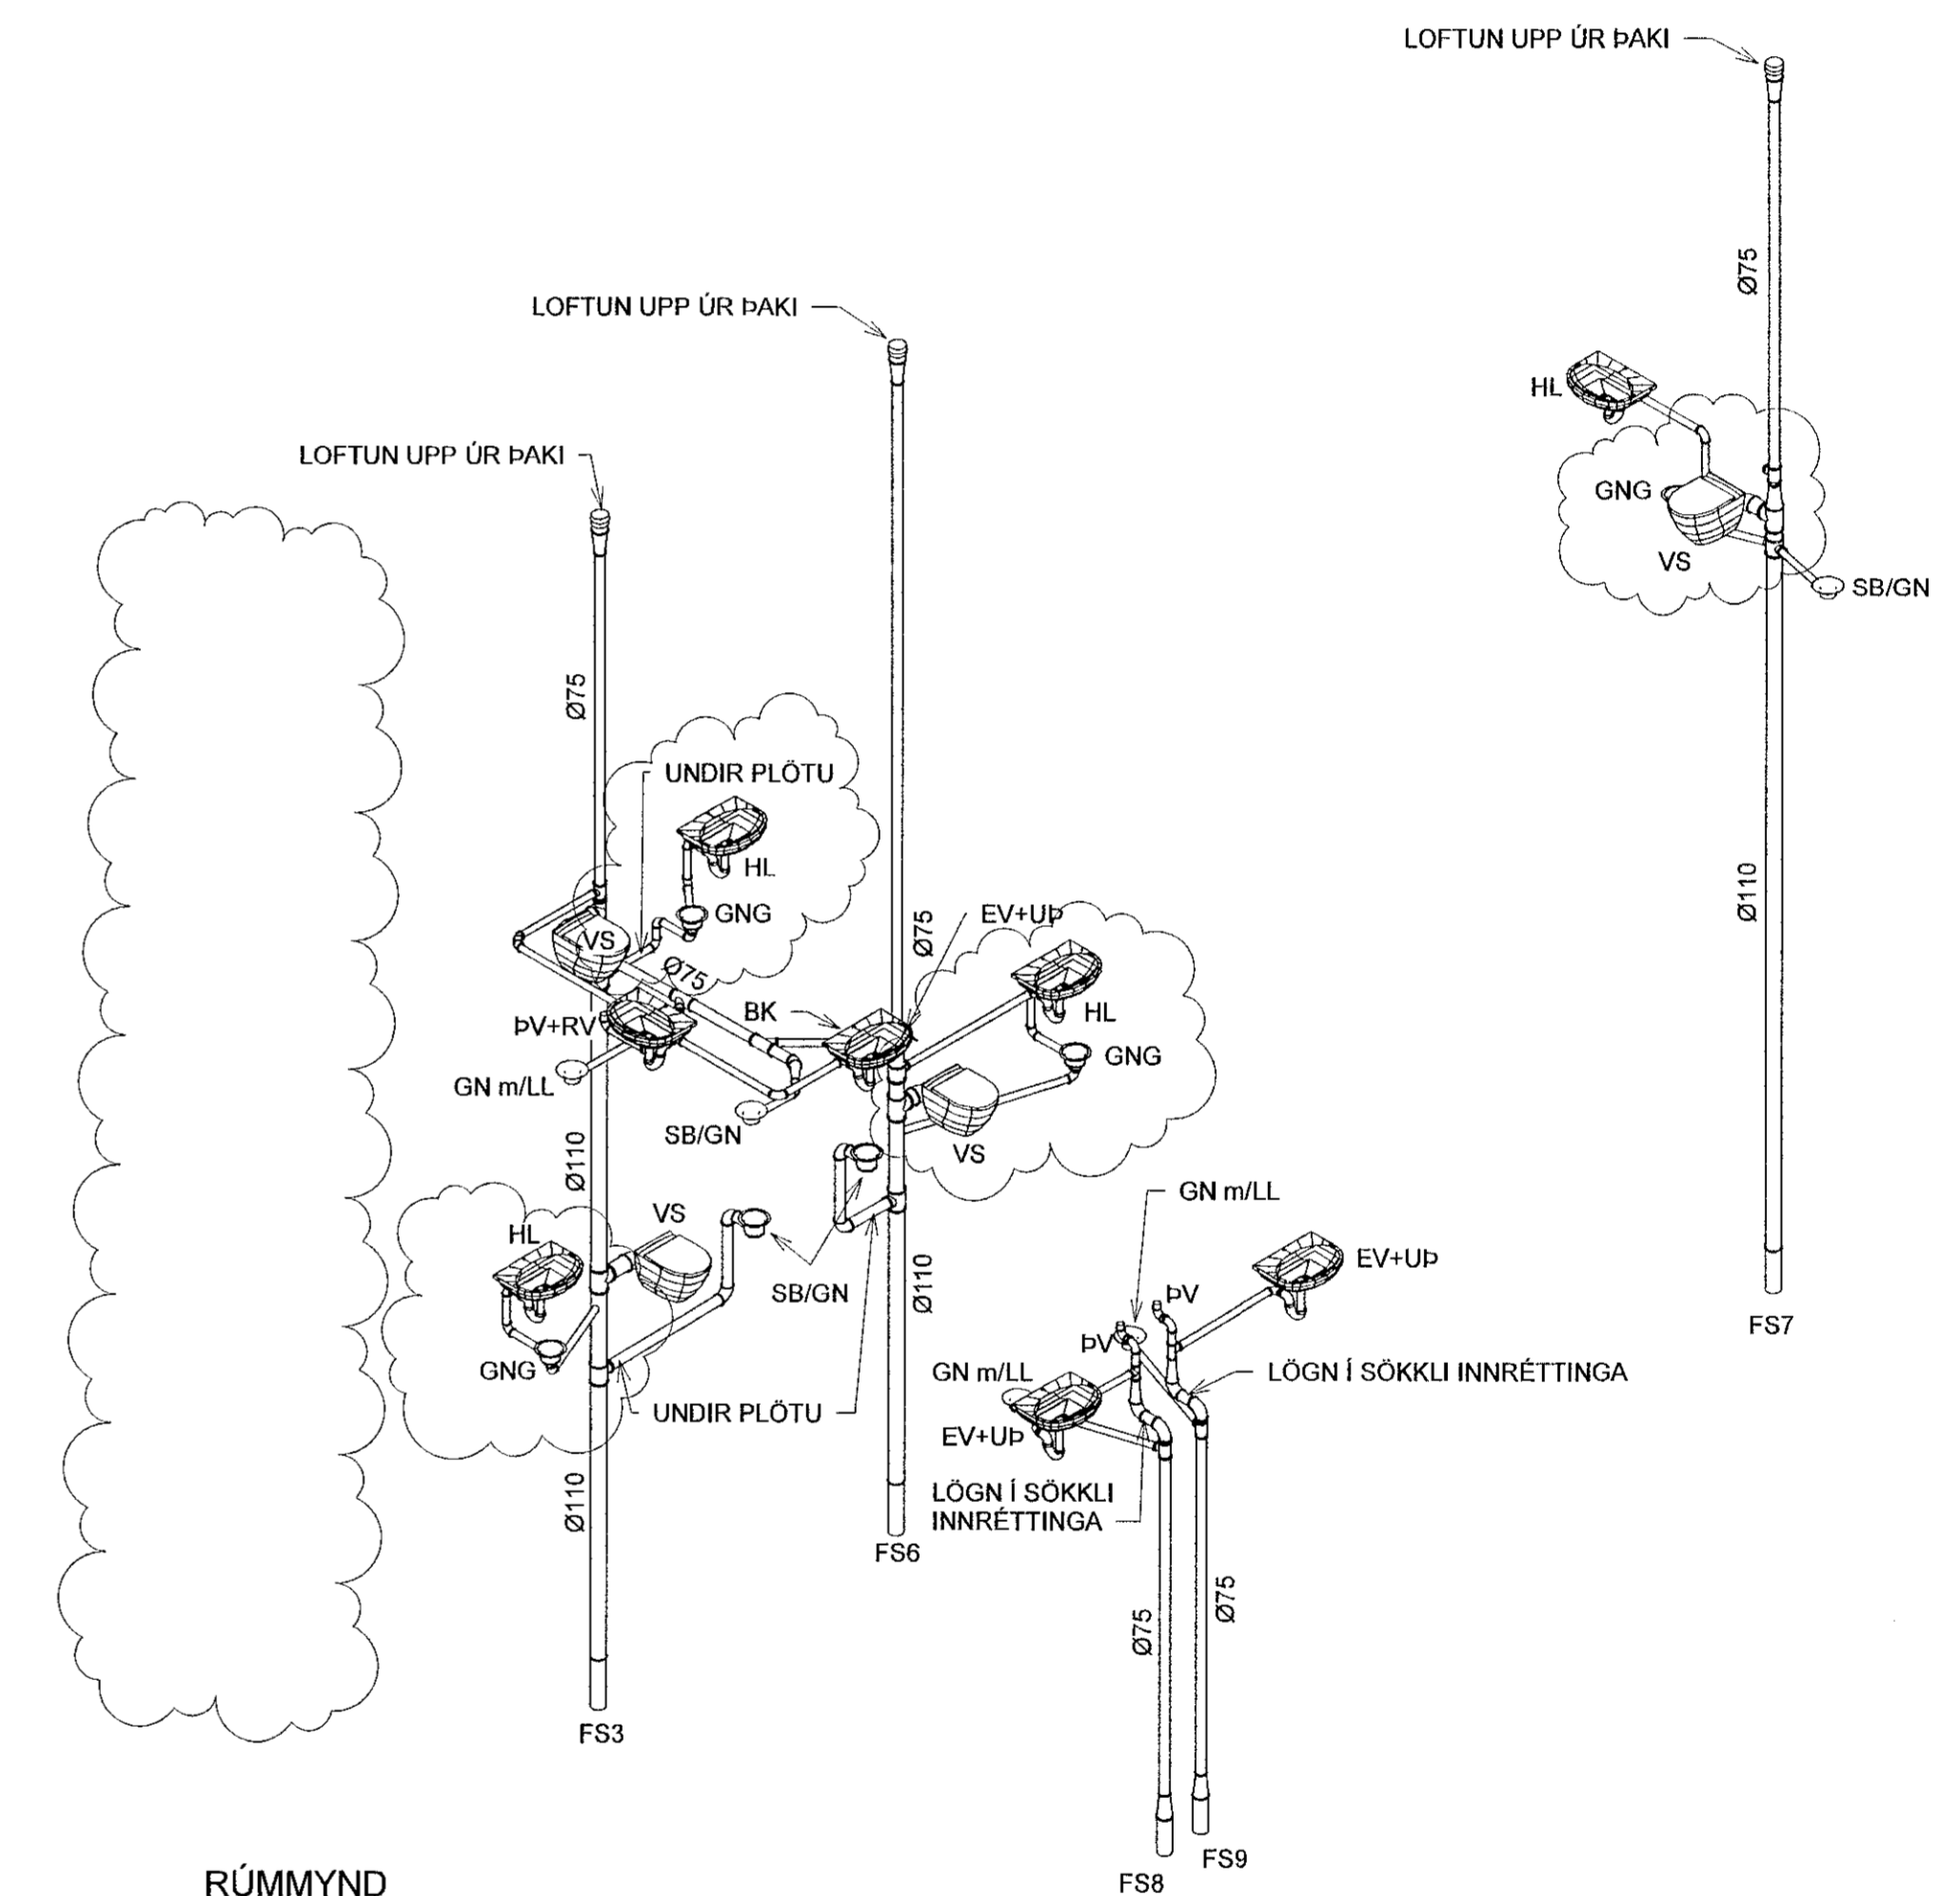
LOFTUN UPP ÚR ÞAKI

Ø75

HL

GNG

VS

SB/GN

Ø110

FS7

LOFTUN UPP ÚR ÞAKI

LOFTUN UPP ÚR ÞAKI

Ø75

UNDIR PLÖTU

HL

GNG

VS

Ø75

EV+UÞ

Ø75

ÞV+RV

BK

HL

GNG

GN m/LL

SB/GN

VS

Ø110

HL

VS

SB/GN

Ø110

GNG

UNDIR PLÖTU

GN m/LL

EV+UÞ

ÞV

ÞV

GN m/LL

LÖGN Í SÖKKLI INNRÉTTINGA

EV+UÞ

LÖGN Í SÖKKLI INNRÉTTINGA

Ø110

FS3

FS6

Ø75

Ø75

FS8

FS9

RÚMMYND